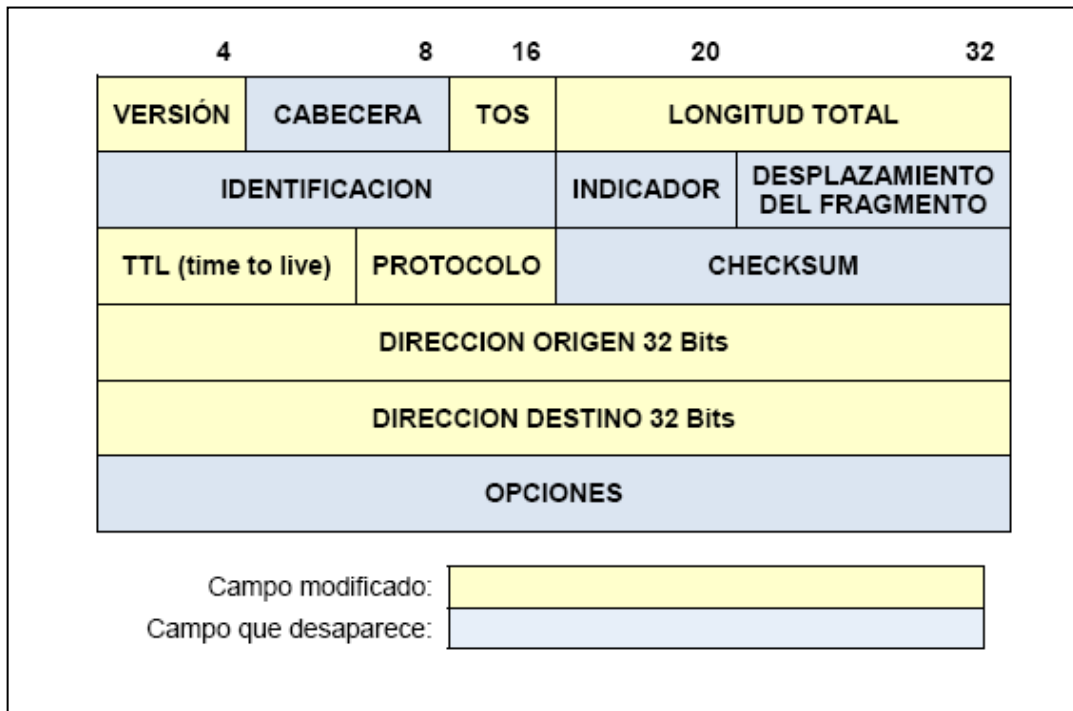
4 8 16 20 32

| VERSIÓN | CABECERA | TOS | LONGITUD TOTAL | |
|---|---|---|---|---|
| IDENTIFICACION | | | INDICADOR | DESPLAZAMIENTO DEL FRAGMENTO |
| TTL (time to live) | PROTOCOLO | | CHECKSUM | |
| DIRECCION ORIGEN 32 Bits | | | | |
| DIRECCION DESTINO 32 Bits | | | | |
| OPCIONES | | | | |

Campo modificado:
Campo que desaparece: